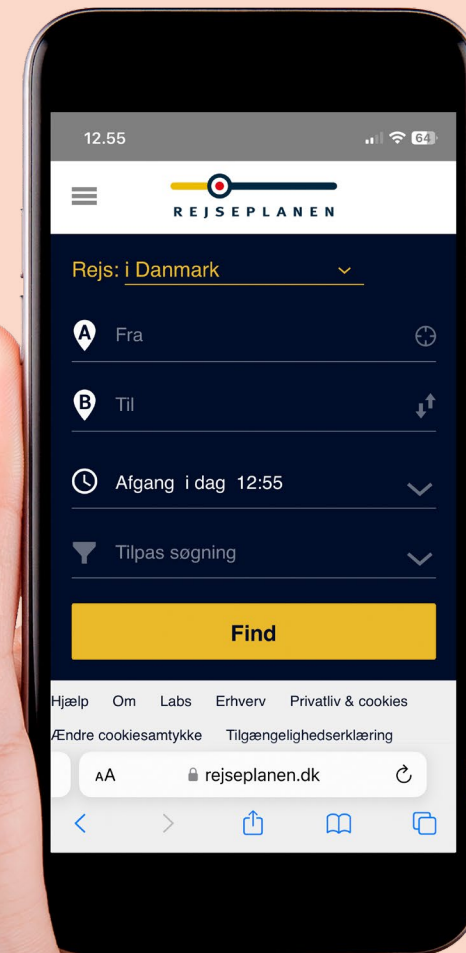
12.55

64

REJSEPLANEN

Rejs: i Danmark

A Fra

B Til

Afgang i dag 12:55

Tilpas søgning

Find

Hjælp Om Labs Erhverv Privatliv & cookies

Ændre cookiesamtykke Tilgængelighedserklæring

AA rejseplanen.dk